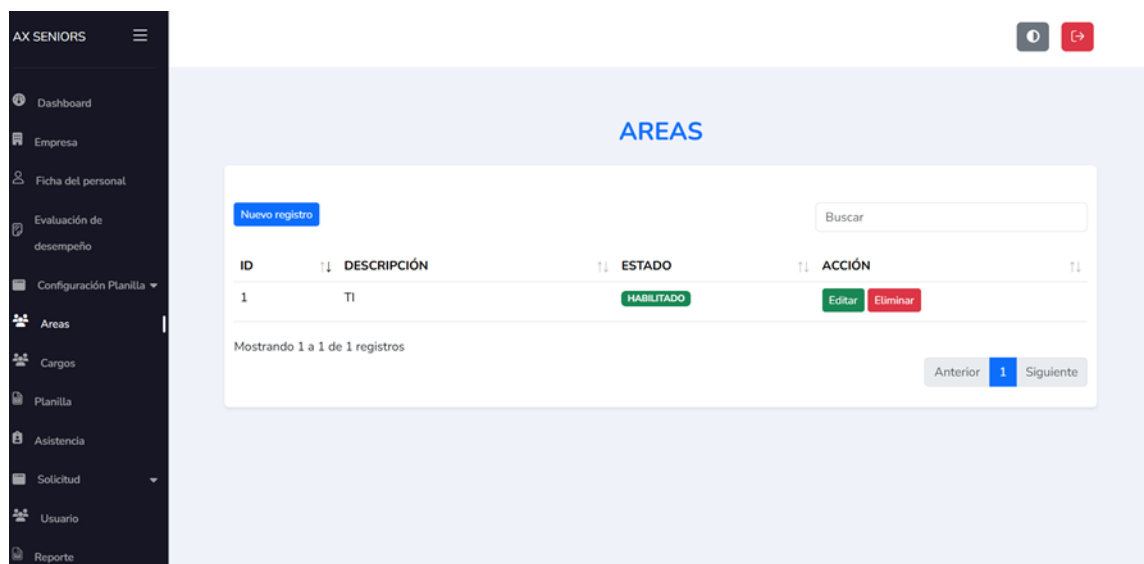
AX SENIORS

Dashboard
Empresa
Ficha del personal
Evaluación de desempeño
Configuración Planilla
Areas
Cargos
Planilla
Asistencia
Solicitud
Usuario
Reporte

AREAS

Nuevo registro

Buscar

| ID | DESCRIPCIÓN | ESTADO | ACCIÓN |
|---|---|---|---|
| 1 | TI | HABILITADO | Editar Eliminar |

Mostrando 1 a 1 de 1 registros

Anterior 1 Siguiente